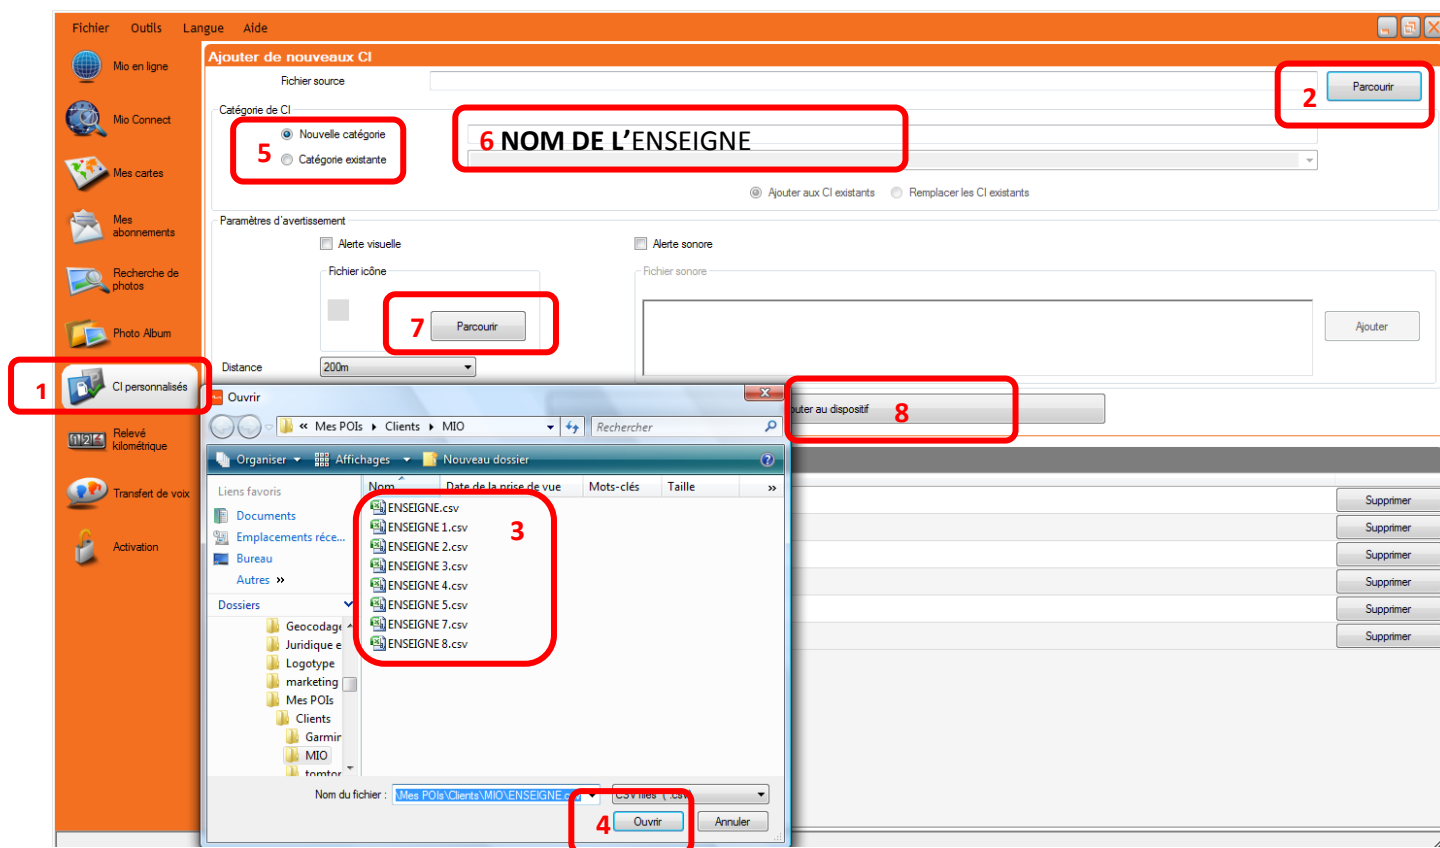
Fichier Outils Langue Aide

Mio en ligne
Mio Connect
Mes cartes
Mes abonnements
Recherche de photos
Photo Album
1
CI personnalisés
Relevé kilométrique
Transfert de voix
Activation

Ajouter de nouveaux CI
Fichier source
Parcourir
2
Catégorie de CI
Nouvelle catégorie
5
Catégorie existante
6 NOM DE L'ENSEIGNE
Ajouter aux CI existants Remplacer les CI existants

Paramètres d'avertissement
Alerte visuelle
Alerte sonore
Fichier icône
Fichier sonore
7
Parcourir
Ajouter
Distance
200m

uter au dispositif
8

Supprimer
Supprimer
Supprimer
Supprimer
Supprimer
Supprimer

Ouvrir
« Mes POIs ▸ Clients ▸ MIO
Rechercher
Organiser Affichages Nouveau dossier
Liens favoris
Documents
Emplacements réce...
Bureau
Autres »
Dossiers
Geocodage
Juridique e
Logotype
marketing
Mes POIs
Clients
Garmir
MIO
tomtor
Nom Date de la prise de vue Mots-clés Taille »
ENSEIGNE.csv
ENSEIGNE 1.csv
ENSEIGNE 2.csv
ENSEIGNE 3.csv
ENSEIGNE 4.csv
ENSEIGNE 5.csv
ENSEIGNE 7.csv
ENSEIGNE 8.csv
3
Nom du fichier : \Mes POIs\Clients\MIO\ENSEIGNE.c
CSV files (*.csv)
4
Ouvrir
Annuler